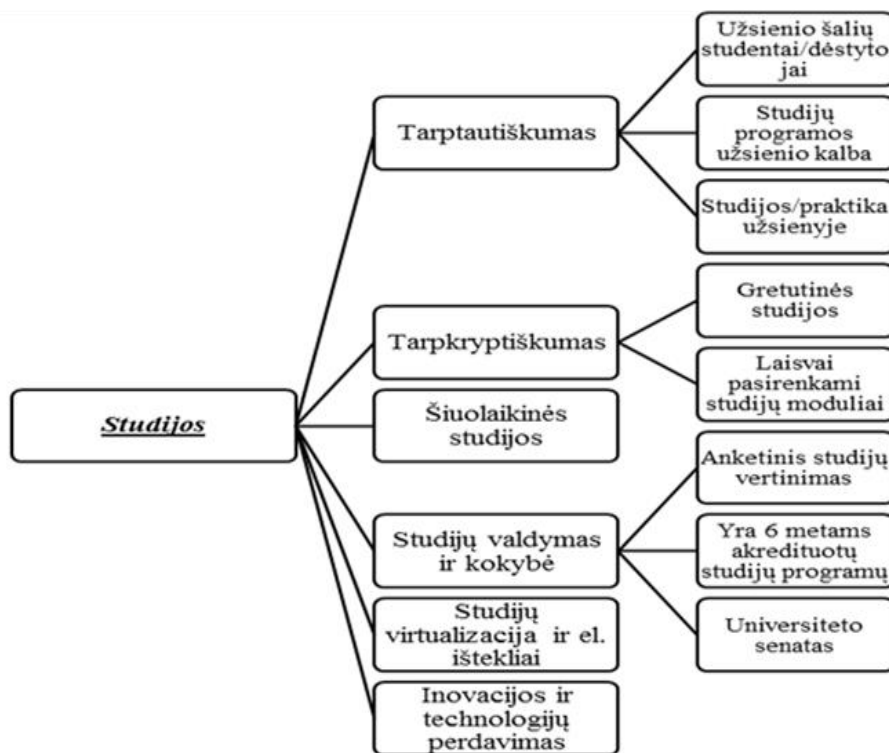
Studijos

Tarptautiškumas

Užsienio šalių studentai/dėstytojai

Studijų programos užsienio kalba

Studijos/praktika užsienyje

Tarpkryptiškumas

Gretutinės studijos

Laisvai pasirenkami studijų moduliai

Šiuolaikinės studijos

Studijų valdymas ir kokybė

Anketinis studijų vertinimas

Yra 6 metams akredituotų studijų programų

Universiteto senatas

Studijų virtualizacija ir el. ištekliai

Inovacijos ir technologijų perdavimas